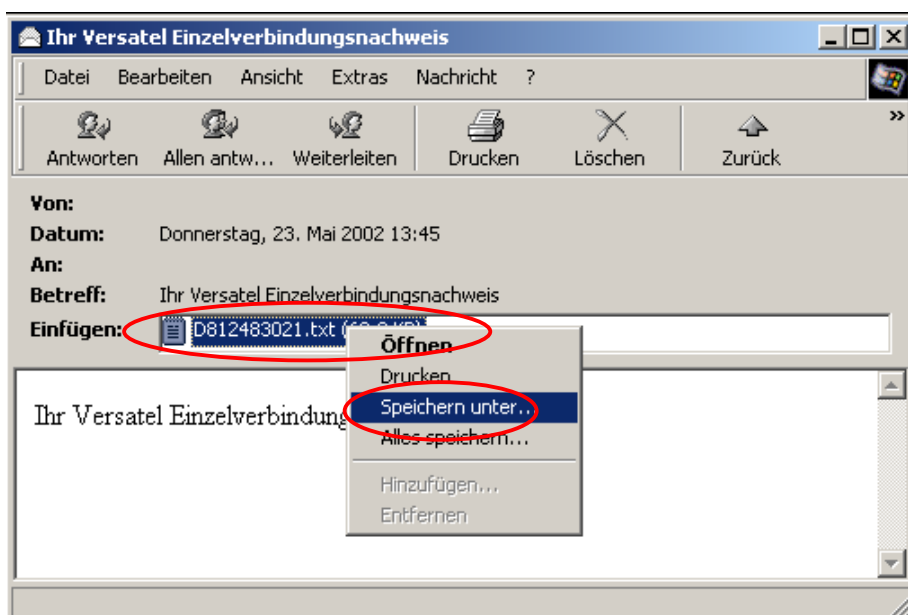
Ihr Versatel Einzelverbindungsnachweis

Datei Bearbeiten Ansicht Extras Nachricht ?

Antworten Allen antw... Weiterleiten Drucken Löschen Zurück

Von:
Datum: Donnerstag, 23. Mai 2002 13:45
An:
Betreff: Ihr Versatel Einzelverbindungsnachweis
Einfügen: D812483021.txt ([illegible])

Öffnen
Drucken
Speichern unter...
Alles speichern...
Hinzufügen...
Entfernen

Ihr Versatel Einzelverbindung